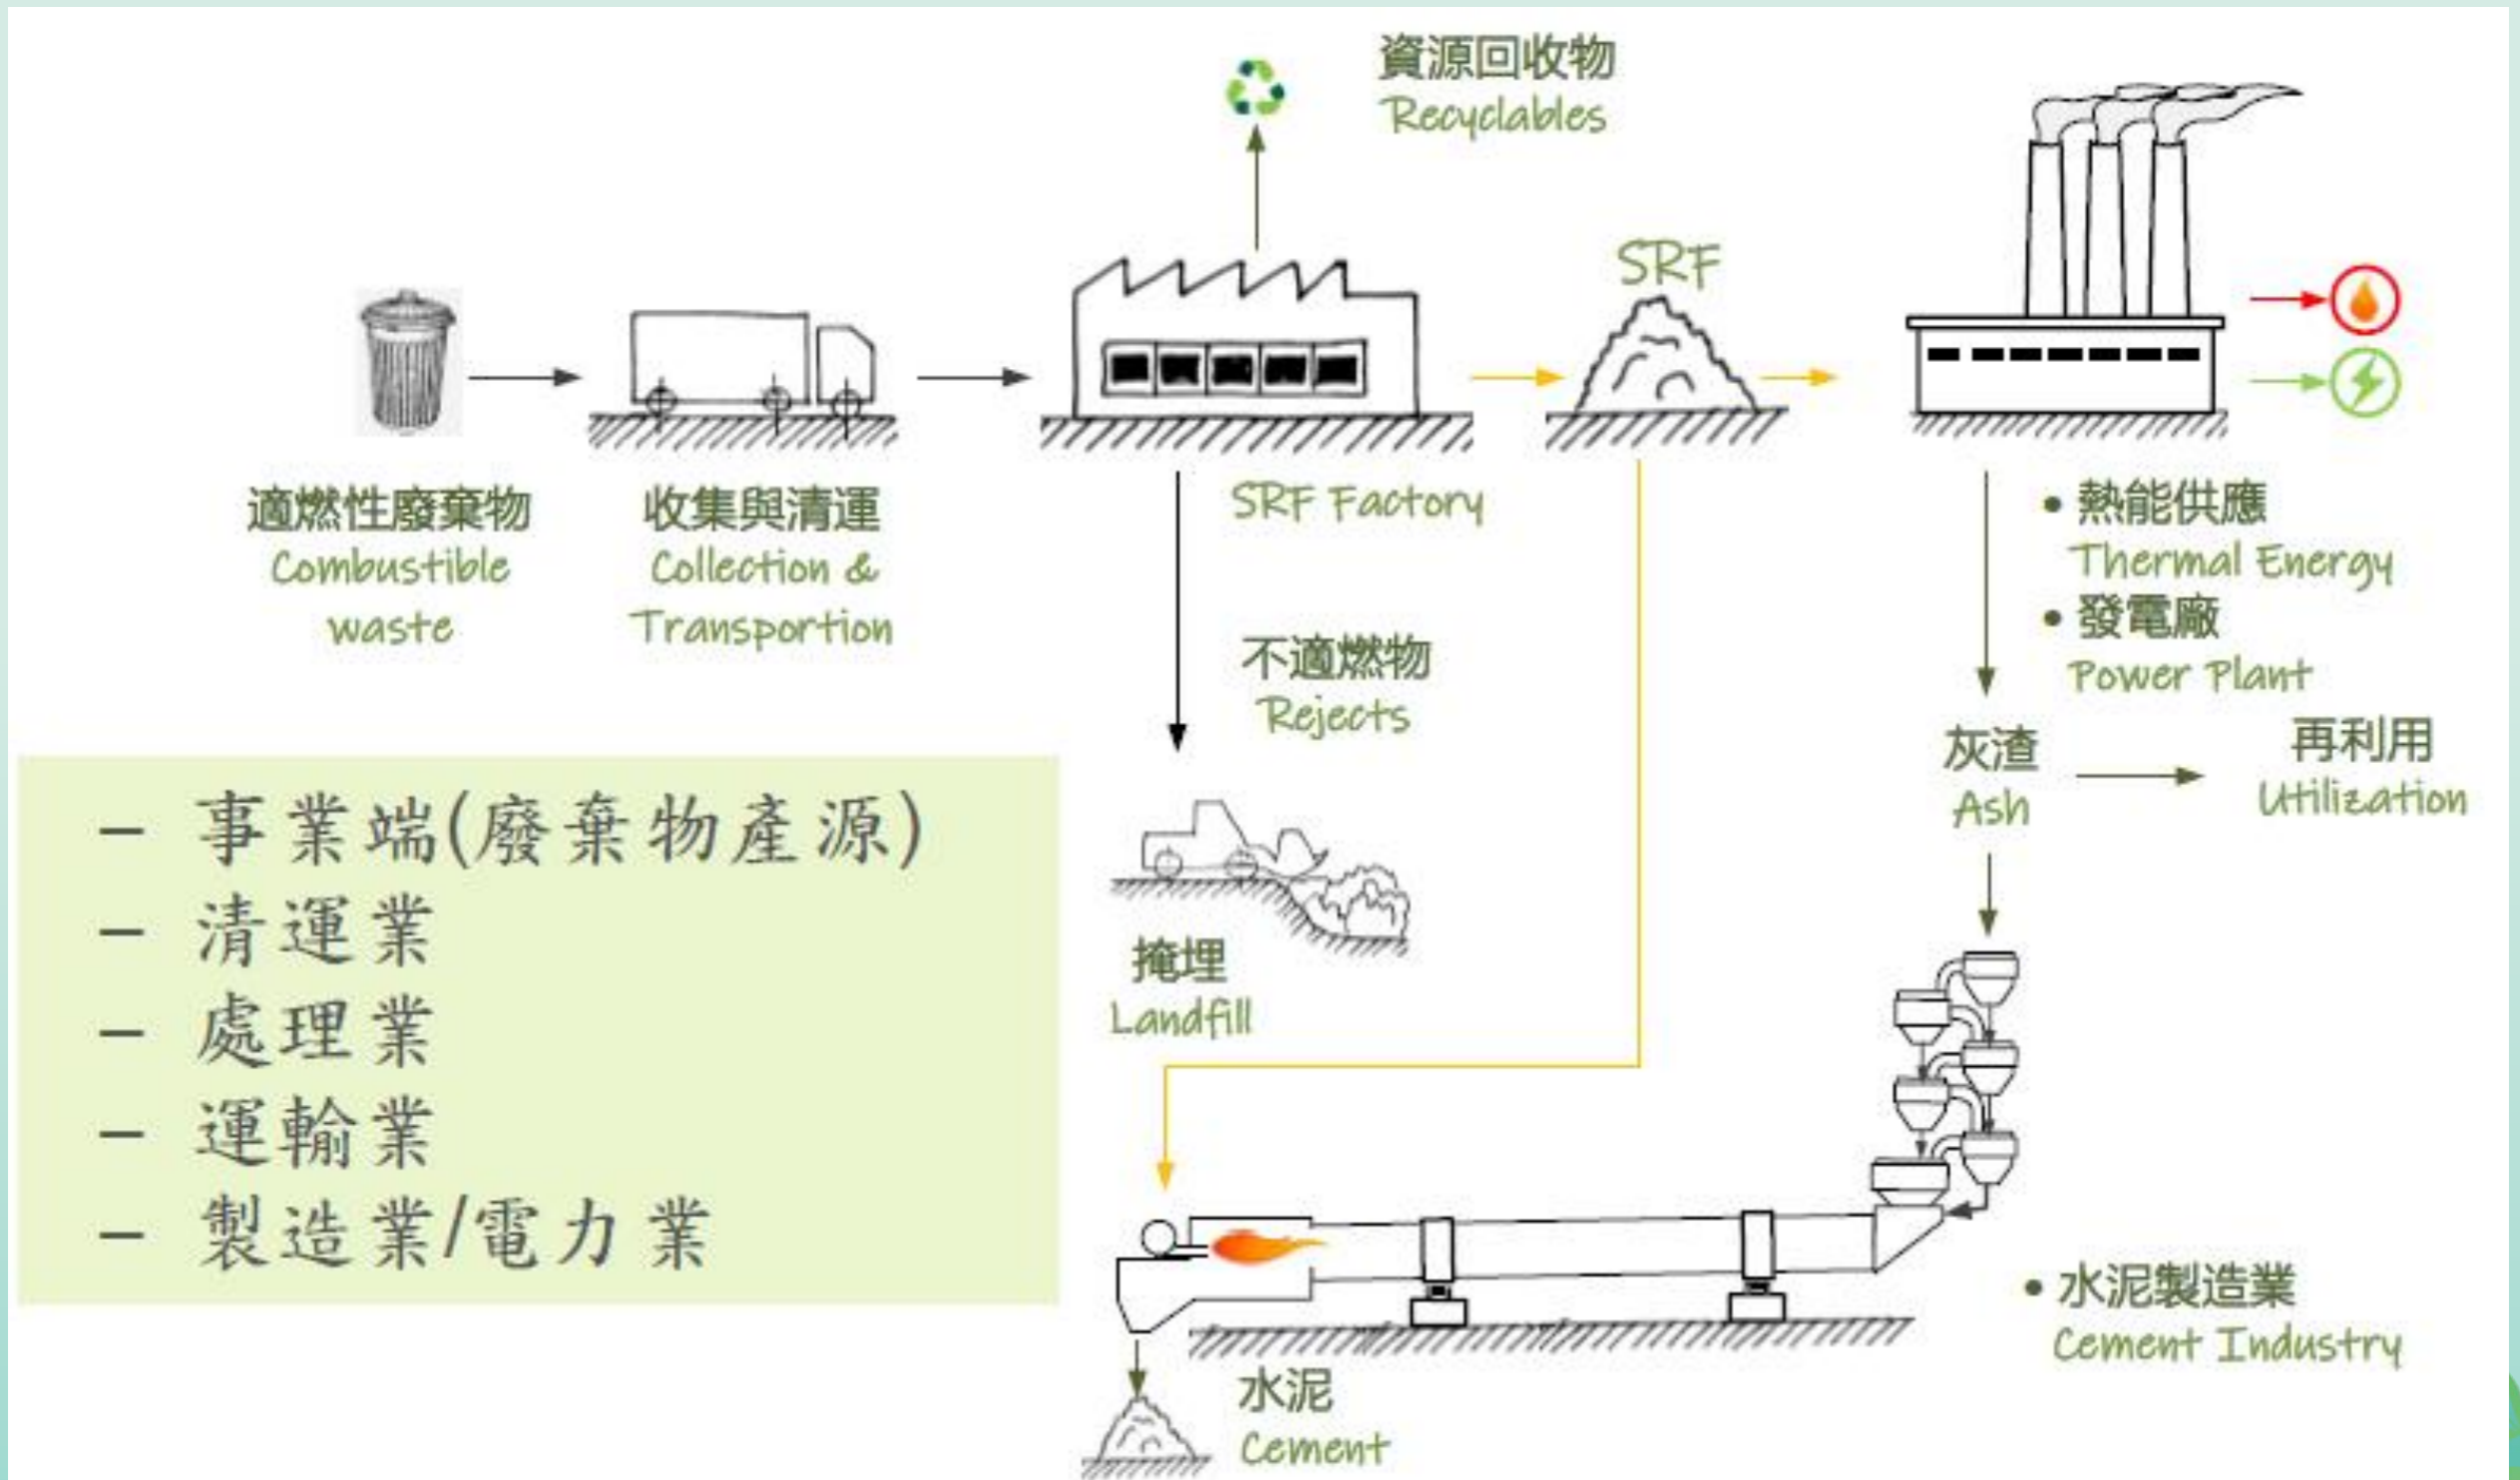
資源回收物
Recyclables

SRF

適燃性廢棄物
Combustible waste

收集與清運
Collection & Transportation

SRF Factory

• 熱能供應
Thermal Energy
• 發電廠
Power Plant

不適燃物
Rejects

灰渣
Ash

再利用
Utilization

掩埋
Landfill

– 事業端(廢棄物產源)
– 清運業
– 處理業
– 運輸業
– 製造業/電力業

• 水泥製造業
Cement Industry

水泥
Cement